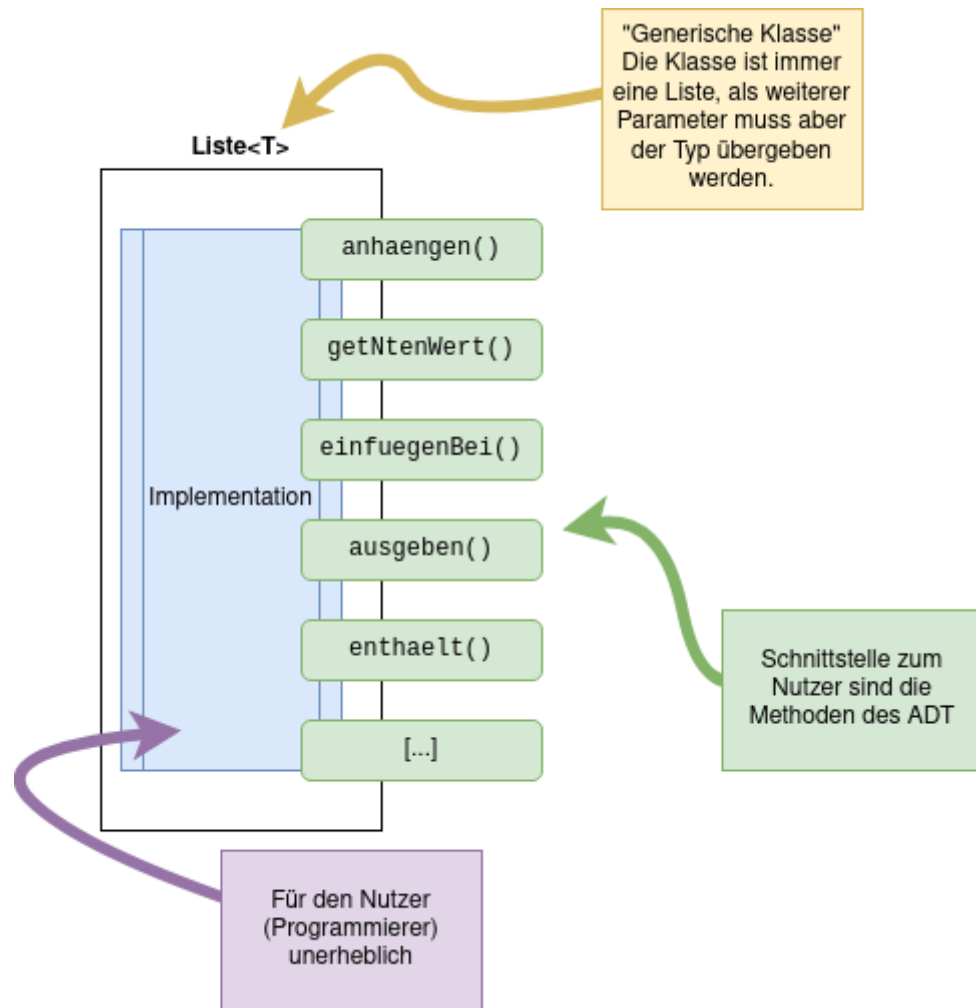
"Generische Klasse" Die Klasse ist immer eine Liste, als weiterer Parameter muss aber der Typ übergeben werden.

Liste<T>

anhaengen()

getNtenWert()

einfuegenBei()

Implementation

ausgeben()

enthaelt()

[...]

Schnittstelle zum Nutzer sind die Methoden des ADT

Für den Nutzer (Programmierer) unerheblich